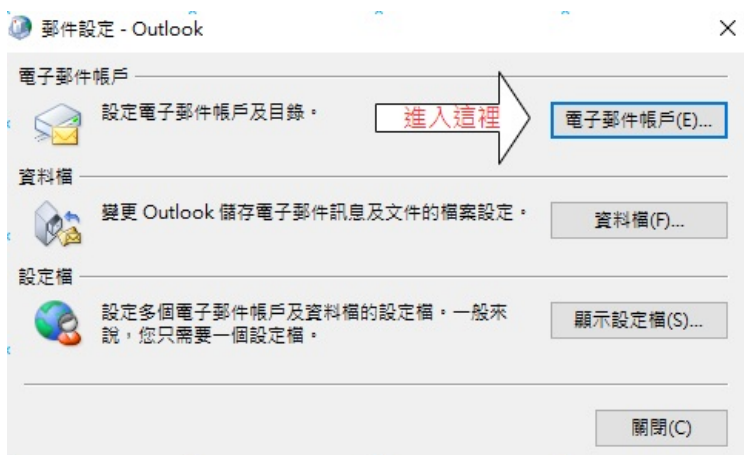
郵件設定 - Outlook

×

電子郵件帳戶

設定電子郵件帳戶及目錄。

進入這裡

電子郵件帳戶(E)...

資料檔

變更 Outlook 儲存電子郵件訊息及文件的檔案設定。

資料檔(F)...

設定檔

設定多個電子郵件帳戶及資料檔的設定檔。一般來說，您只需要一個設定檔。

顯示設定檔(S)...

關閉(C)